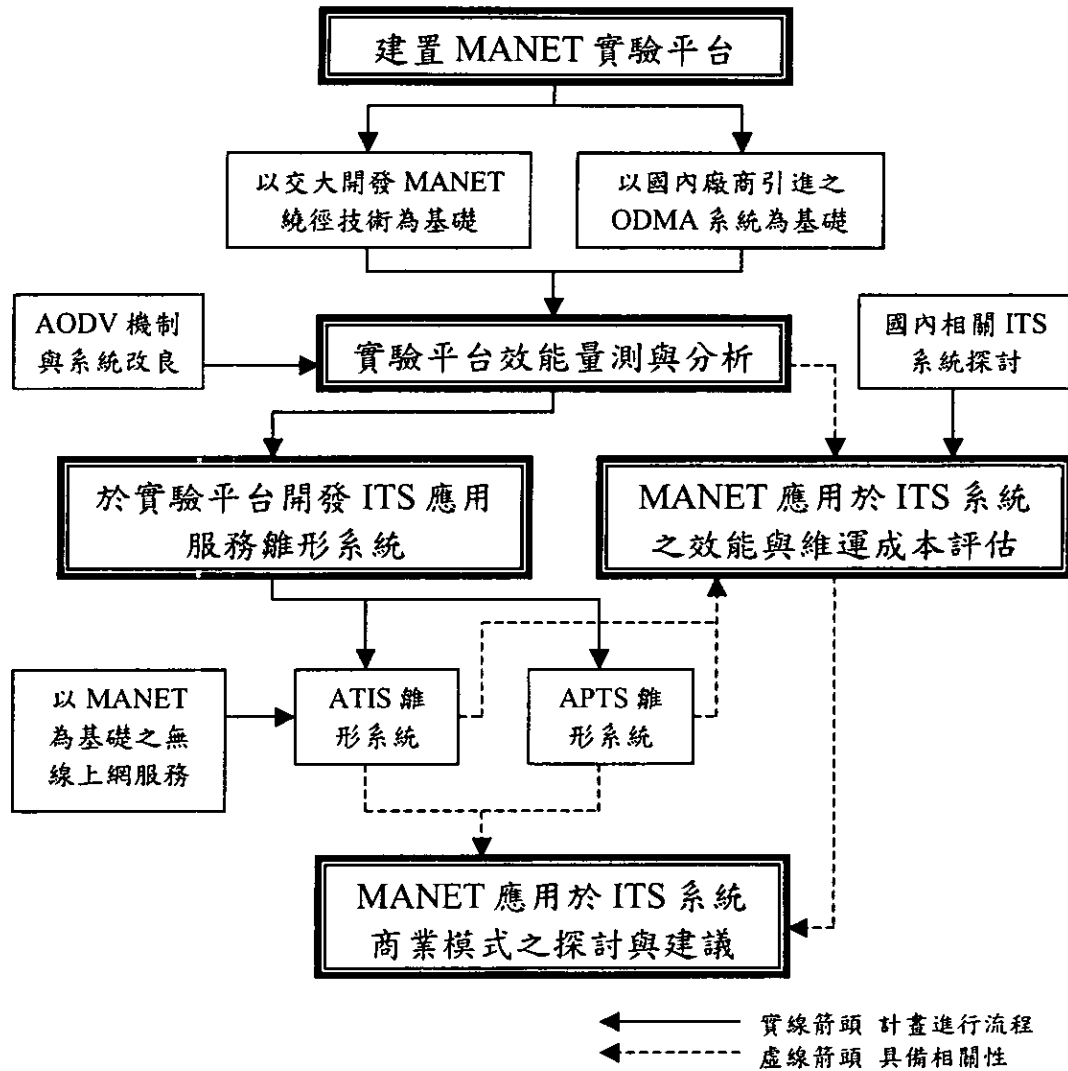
建置 MANET 實驗平台

以交大開發 MANET 繞徑技術為基礎

以國內廠商引進之 ODMA 系統為基礎

AODV 機制與系統改良

實驗平台效能量測與分析

國內相關 ITS 系統探討

於實驗平台開發 ITS 應用服務雛形系統

MANET 應用於 ITS 系統之效能與維運成本評估

以 MANET 為基礎之無線上網服務

ATIS 雛形系統

APTS 雛形系統

MANET 應用於 ITS 系統商業模式之探討與建議

實線箭頭 計畫進行流程

虛線箭頭 具備相關性